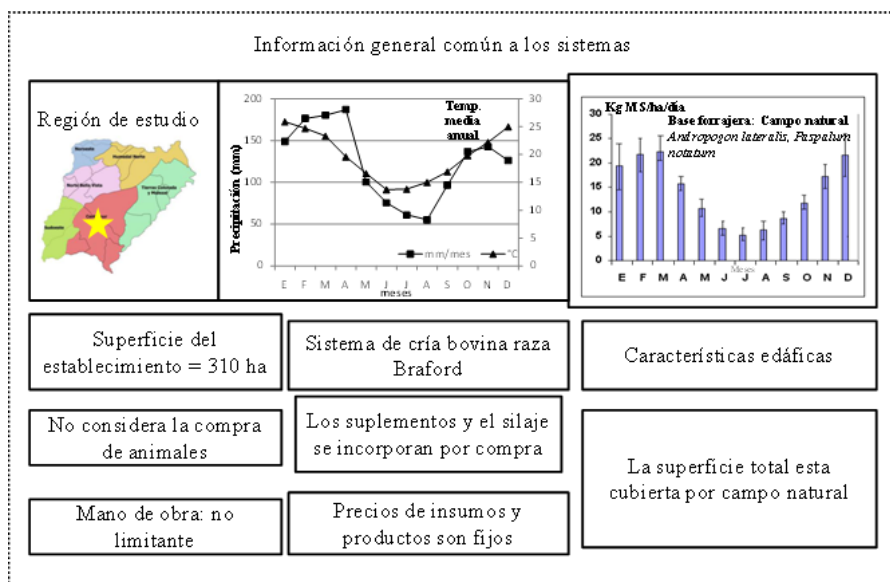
Información general común a los sistemas

Región de estudio

Temp. media anual

Precipitación (mm)

200
150
100
50
0

30
25
20
15
10
5
0

E F M A M J J A S O N D
meses

mm/mes
°C

Kg MS/ha/día

Base forrajera: Campo natural
Andropogon lateralis, Paspalum notatum

30
25
20
15
10
5
0

E F M A M J J A S O N D
Meses

Superficie del establecimiento = 310 ha

Sistema de cría bovina raza Braford

Características edáficas

No considera la compra de animales

Los suplementos y el silaje se incorporan por compra

La superficie total esta cubierta por campo natural

Mano de obra: no limitante

Precios de insumos y productos son fijos